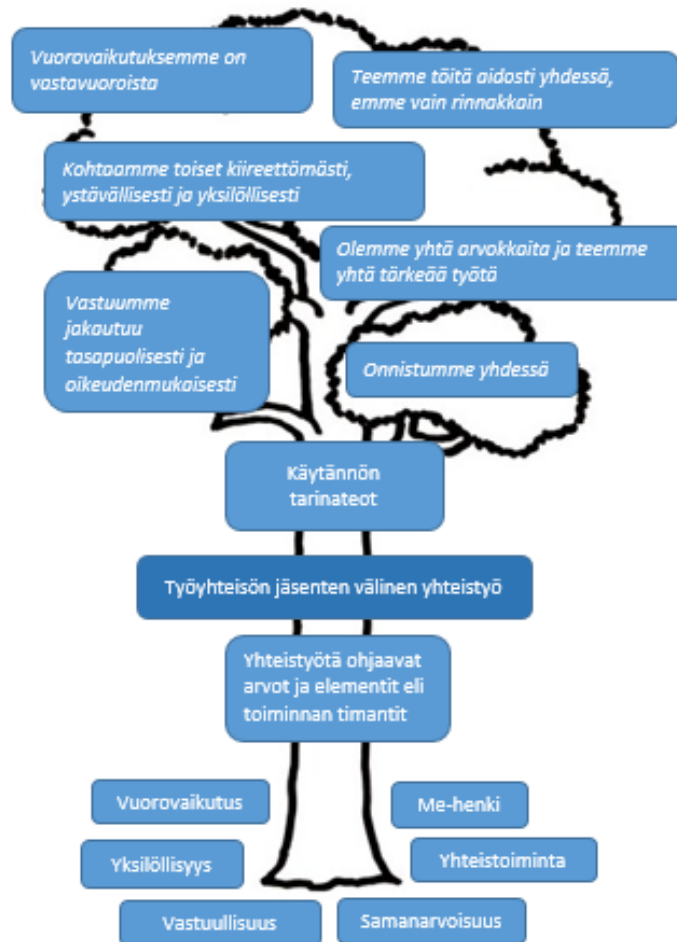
Vuorovaikutuksemme on vastavuoroista

Teemme töitä aidosti yhdessä, emme vain rinnakkain

Kohtaamme toiset kiireettömästi, ystävällisesti ja yksilöllisesti

Olemme yhtä arvokkaita ja teemme yhtä tärkeää työtä

Vastuumme jakautuu tasapuolisesti ja oikeudenmukaisesti

Onnistumme yhdessä

Käytännön tarinateot

Työyhteisön jäsenten välinen yhteistyö

Yhteistyötä ohjaavat arvot ja elementit eli toiminnan timantit

Vuorovaikutus

Me-henki

Yksilöllisyys

Yhteistoiminta

Vastuullisuus

Samanarvoisuus